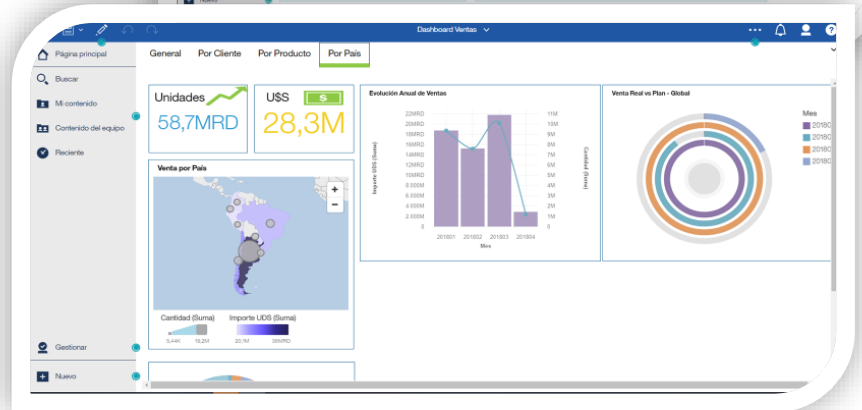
Dashboard Ventas

Página principal
Buscar
Mi contenido
Contenido del equipo
Reciente
Gestionar
Nuevo

General Por Cliente Por Producto Por País

Unidades
58,7MRD

U$S
$
28,3M

Venta por País

Cantidad (Suma)
5,44K 18,2M
Importe UDS (Suma)
20,1M 38MRD

Evolución Anual de Ventas
22MRD
20MRD
18MRD
16MRD
14MRD
12MRD
10MRD
8.000M
6.000M
4.000M
2.000M
0
Importe UDS (Suma)
11M
10M
9M
8M
7M
6M
5M
4M
3M
2M
1M
0
Cantidad (Suma)
201801 201802 201803 201804
Mes

Venta Real vs Plan - Global
Mes
20180
20180
20180
20180